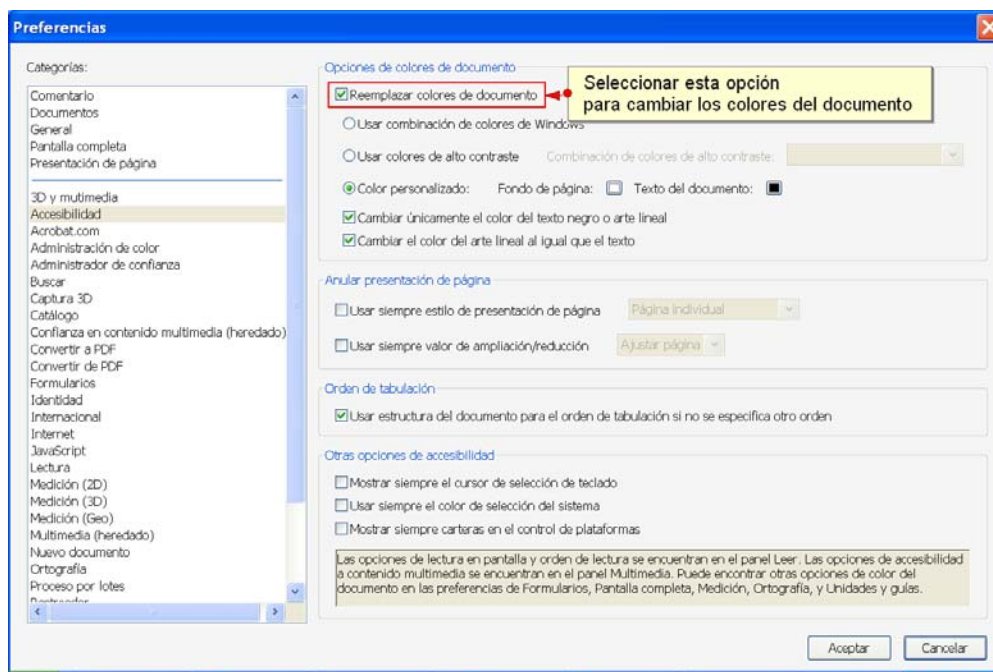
Preferencias

Categorías:

Comentario
Documentos
General
Pantalla completa
Presentación de página

3D y multimedia
Accesibilidad
Acrobat.com
Administración de color
Administrador de confianza
Buscar
Captura 3D
Catálogo
Confianza en contenido multimedia (heredado)
Convertir a PDF
Convertir de PDF
Formularios
Identidad
Internacional
Internet
JavaScript
Lectura
Medición (2D)
Medición (3D)
Medición (Geo)
Multimedia (heredado)
Nuevo documento
Ortografía
Proceso por lotes
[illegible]

Opciones de colores de documento

Reemplazar colores de documento

Seleccionar esta opción para cambiar los colores del documento

Usar combinación de colores de Windows

Usar colores de alto contraste Combinación de colores de alto contraste:

Color personalizado: Fondo de página: Texto del documento:

Cambiar únicamente el color del texto negro o arte lineal

Cambiar el color del arte lineal al igual que el texto

Anular presentación de página

Usar siempre estilo de presentación de página Página individual

Usar siempre valor de ampliación/reducción Ajustar página

Orden de tabulación

Usar estructura del documento para el orden de tabulación si no se especifica otro orden

Otras opciones de accesibilidad

Mostrar siempre el cursor de selección de teclado

Usar siempre el color de selección del sistema

Mostrar siempre carteras en el control de plataformas

Las opciones de lectura en pantalla y orden de lectura se encuentran en el panel Leer. Las opciones de accesibilidad a contenido multimedia se encuentran en el panel Multimedia. Puede encontrar otras opciones de color del documento en las preferencias de Formularios, Pantalla completa, Medición, Ortografía, y Unidades y guías.

Aceptar Cancelar